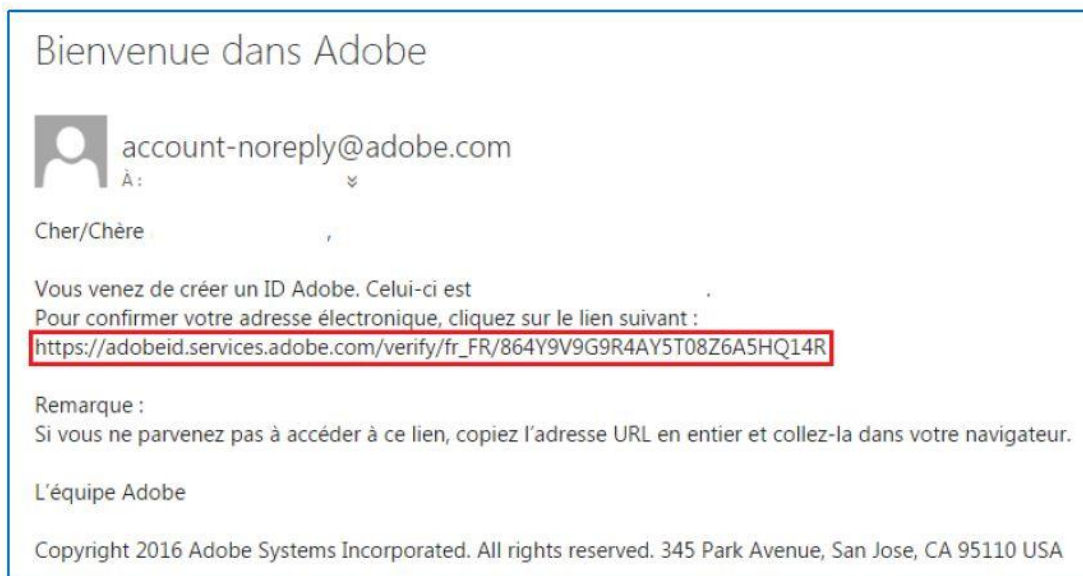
Bienvenue dans Adobe

account-noreply@adobe.com
À :

Cher/Chère ,

Vous venez de créer un ID Adobe. Celui-ci est .
Pour confirmer votre adresse électronique, cliquez sur le lien suivant :
https://adobeid.services.adobe.com/verify/fr_FR/864Y9V9G9R4AY5T08Z6A5HQ14R

Remarque :
Si vous ne parvenez pas à accéder à ce lien, copiez l'adresse URL en entier et collez-la dans votre navigateur.

L'équipe Adobe

Copyright 2016 Adobe Systems Incorporated. All rights reserved. 345 Park Avenue, San Jose, CA 95110 USA